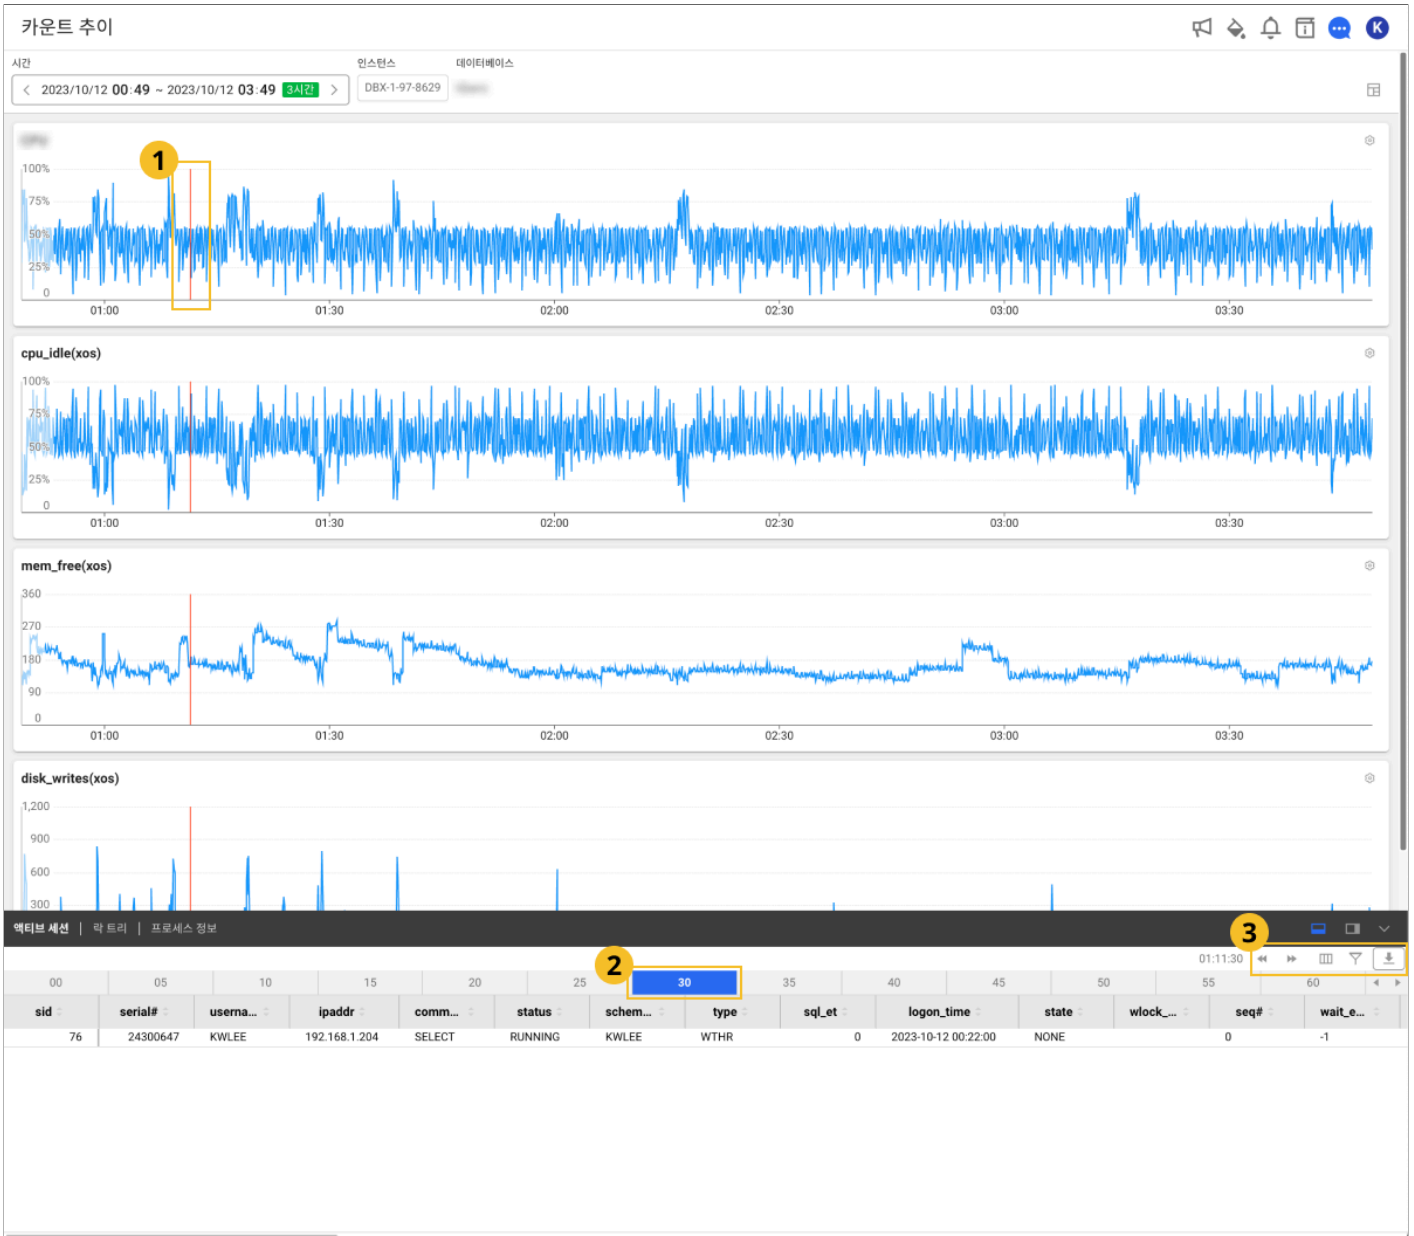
카운트 추이

K

시간
< 2023/10/12 00:49 ~ 2023/10/12 03:49 3시간 >

인스턴스
DBX-1-97-8629

데이터베이스
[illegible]

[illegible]
1
100%
75%
50%
25%
0
01:00 01:30 02:00 02:30 03:00 03:30

cpu_idle(xos)
100%
75%
50%
25%
0
01:00 01:30 02:00 02:30 03:00 03:30

mem_free(xos)
360
270
180
90
0
01:00 01:30 02:00 02:30 03:00 03:30

disk_writes(xos)
1,200
900
600
300

액티브 세션 | 락 트리 | 프로세스 정보

3
01:11:30

2
00 05 10 15 20 25 30 35 40 45 50 55 60

| sid | serial# | userna... | ipaddr | comm... | status | schem... | type | sql_et | logon_time | state | wlock_... | seq# | wait_e... |
|---|---|---|---|---|---|---|---|---|---|---|---|---|---|
| 76 | 24300647 | KWLEE | 192.168.1.204 | SELECT | RUNNING | KWLEE | WTHR | 0 | 2023-10-12 00:22:00 | NONE | | 0 | -1 |